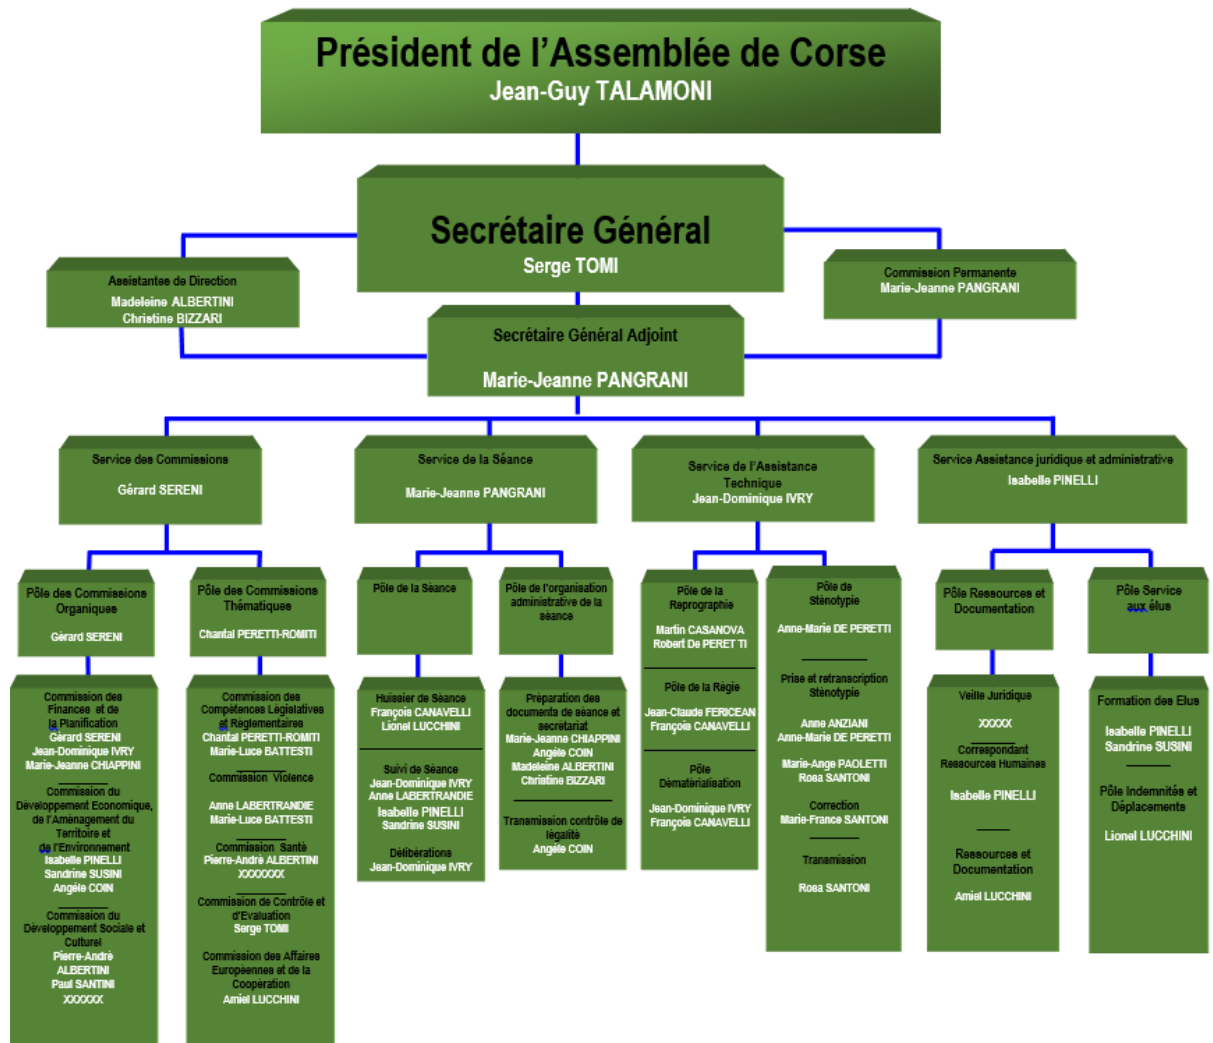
Président de l'Assemblée de Corse
Jean-Guy TALAMONI

Secrétaire Général
Serge TOMI

Assistantes de Direction
Madeleine ALBERTINI
Christine BIZZARI

Commission Permanente
Marie-Jeanne PANGRANI

Secrétaire Général Adjoint
Marie-Jeanne PANGRANI

Service des Commissions
Gérard SERENI

Service de la Séance
Marie-Jeanne PANGRANI

Service de l'Assistance Technique
Jean-Dominique IVRY

Service Assistance juridique et administrative
Isabelle PINELLI

Pôle des Commissions Organiques
Gérard SERENI

Pôle des Commissions Thématiques
Chantal PERETTI-ROMITI

Pôle de la Séance

Pôle de l'organisation administrative de la séance

Pôle de la Reprographie
Martin CASANOVA
Robert De PERETTI

Pôle de la Régie
Jean-Claude FERICEAN
François CANAVELLI

Pôle Dématérialisation
Jean-Dominique IVRY
François CANAVELLI

Pôle de Sténotypie
Anne-Marie DE PERETTI

Prise et retranscription Sténotypie
Anne ANZIANI
Anne-Marie DE PERETTI
Marie-Ange PAOLETTI
Rosa SANTONI

Correction
Marie-France SANTONI

Transmission
Rosa SANTONI

Pôle Ressources et Documentation

Pôle Service aux élus

Commission des Finances et de la Planification
Gérard SERENI
Jean-Dominique IVRY
Marie-Jeanne CHIAPPINI

Commission du Développement Economique, de l'Aménagement du Territoire et de l'Environnement
Isabelle PINELLI
Sandrine SUSINI
Angèle COIN

Commission du Développement Sociale et Culturel
Pierre-André ALBERTINI
Paul SANTINI
XXXXXX

Commission des Compétences Législatives et Règlementaires
Chantal PERETTI-ROMITI
Marie-Luce BATTESTI

Commission Violence
Anne LABERTRANDIE
Marie-Luce BATTESTI

Commission Santé
Pierre-André ALBERTINI
XXXXXXX

Commission de Contrôle et d'Evaluation
Serge TOMI

Commission des Affaires Européennes et de la Coopération
Amiel LUCCHINI

Huissier de Séance
François CANAVELLI
Lionel LUCCHINI

Suivi de Séance
Jean-Dominique IVRY
Anne LABERTRANDIE
Isabelle PINELLI
Sandrine SUSINI

Délibérations
Jean-Dominique IVRY

Préparation des documents de séance et secrétariat
Marie-Jeanne CHIAPPINI
Angèle COIN
Madeleine ALBERTINI
Christine BIZZARI

Transmission contrôle de légalité
Angèle COIN

Veille Juridique
XXXXX

Correspondant Ressources Humaines
Isabelle PINELLI

Ressources et Documentation
Amiel LUCCHINI

Formation des Elus
Isabelle PINELLI
Sandrine SUSINI

Pôle Indemnités et Déplacements
Lionel LUCCHINI